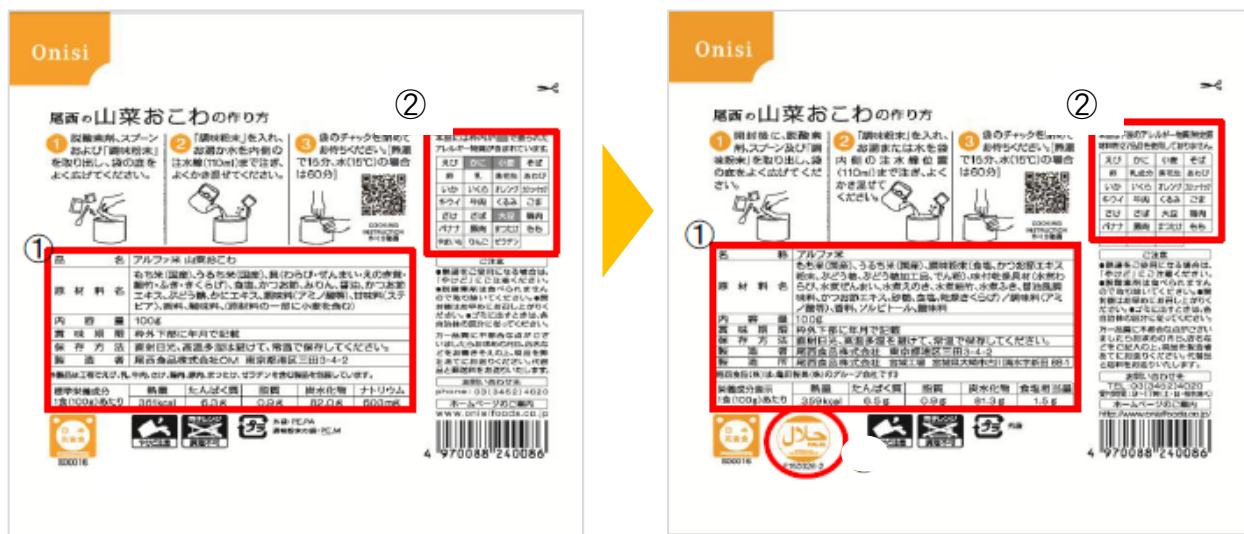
Onisi

尾西の山菜おこわの作り方

1 脱酸素剤、スプーンおよび「調味粉末」を取り出し、袋の底をよく広げてください。

2 「調味粉末」を入れ、お湯か水を内側の注水線(110ml)まで注ぎ、よくかき混ぜてください。

3 袋のチャックを閉めてお待ちください。[熱湯で15分、水(15℃)の場合は60分]

COOKING INSTRUCTION

①

| 品名 | アルファ米 山菜おこわ |
|---|---|
| 原材料名 | もち米(国産)、うるち米(国産)、具(わらび・ぜんまい・えのき茸・筍・ふき・きくらげ)、食塩、かつお節、みりん、醤油、かつお節エキス、ぶどう糖、かにエキス、調味料(アミノ酸等)、甘味料(ステビア)、酒精、酸味料、(原材料の一部に小麦を含む) |
| 内容量 | 100g |
| 賞味期限 | 枠外下部に年月で記載 |
| 保存方法 | 直射日光、高温多湿を避けて、常温で保存してください。 |
| 製造者 | 尾西食品株式会社OM 東京都港区三田3-4-2 |

| 標準栄養成分 1食(100g)あたり | 熱量 | たんぱく質 | 脂質 | 炭水化物 | ナトリウム |
|---|---|---|---|---|---|
| | 365kcal | 6.3g | 0.8g | 82.0g | 600mg |

②

| えび | かに | 小麦 | そば |
|---|---|---|---|
| 卵 | 乳 | 落花生 | あわび |
| いか | いくら | オレンジ | カシューナッツ |
| キウイ | 牛肉 | くるみ | ごま |
| さけ | さば | 大豆 | 鶏肉 |
| バナナ | 豚肉 | まつたけ | もも |
| やまいも | りんご | ゼラチン | |

ご注意

お問い合わせ先
phone 03(3452)4620
ホームページ
www.onisifoods.co.jp

外装:PE,PA
調味粉末小袋:PE,M

4 970088 240086

Onisi

尾西の山菜おこわの作り方

1 開封後に、脱酸素剤、スプーン及び「調味粉末」を取り出し、袋の底をよく広げてください。

2 「調味粉末」を入れ、お湯または水を内側の注水線位置(110ml)まで注ぎ、よくかき混ぜてください。

3 袋のチャックを閉めてお待ちください。[熱湯で15分、水(15℃)の場合は60分]

COOKING INSTRUCTION

①

| 名称 | アルファ米 |
|---|---|
| 原材料名 | もち米(国産)、うるち米(国産)、調味粉末(食塩、かつお節エキス粉末、ぶどう糖、ぶどう糖加工品、でん粉)、味付乾燥具材(水煮わらび、水煮ぜんまい、水煮えのき、水煮筍等)、醤油風調味料、かつお節エキス、砂糖、食塩、乾燥きくらげ)/調味料(アミノ酸等)、香料、ソルビトール、酸味料 |
| 内容量 | 100g |
| 賞味期限 | 枠外下部に年月で記載 |
| 保存方法 | 直射日光、高温多湿を避け、常温で保存してください。 |
| 販売者 | 尾西食品株式会社 東京都港区三田3-4-2 |
| 製造所 | 尾西食品株式会社 宮城工場 宮城県大崎市 |

| 栄養成分表示 1食(100g)あたり | 熱量 | たんぱく質 | 脂質 | 炭水化物 | 食塩相当量 |
|---|---|---|---|---|---|
| | 359kcal | 6.5g | 0.9g | 81.3g | 1.5g |

②

| えび | かに | 小麦 | そば |
|---|---|---|---|
| 卵 | 乳成分 | 落花生 | あわび |
| いか | いくら | オレンジ | カシューナッツ |
| キウイ | 牛肉 | くるみ | ごま |
| さけ | さば | 大豆 | 鶏肉 |
| バナナ | 豚肉 | まつたけ | もも |

ご注意

お問い合わせ先
TEL 03(3452)4620
ホームページ
www.onisifoods.co.jp

ハラル

4 970088 240086